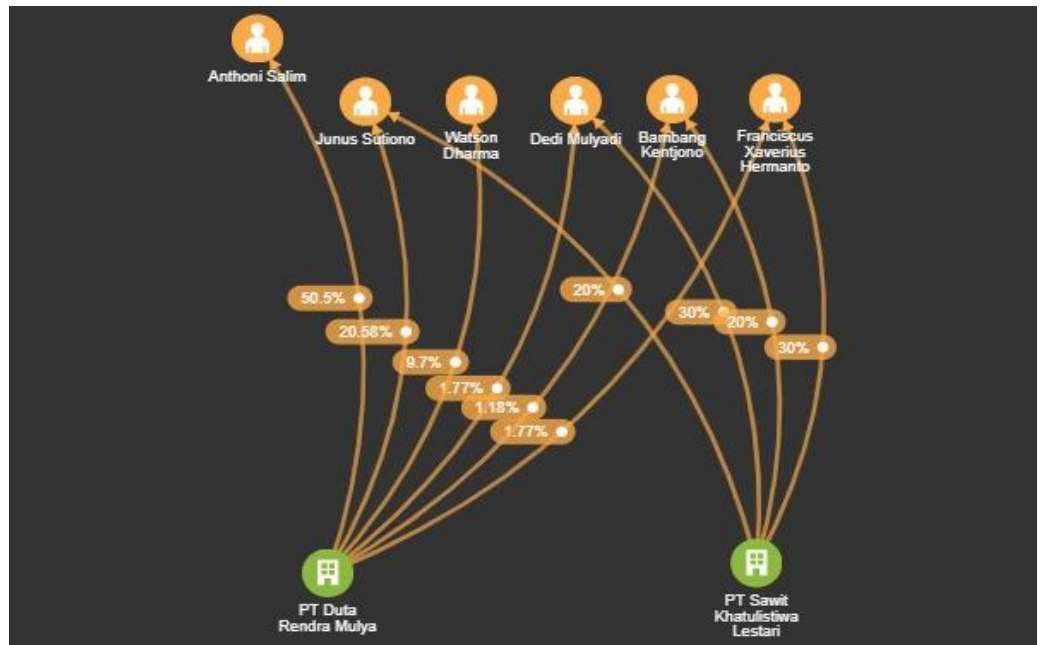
Anthoni Salim

Junus Sutiono

Watson Dharma

Dedi Mulyadi

Bambang Kentjono

Franciscus Xaverius Hermanto

50.5%

20.58%

9.7%

1.77%

1.18%

1.77%

20%

30%

20%

30%

PT Duta Rendra Mulya

PT Sawit Khatulistiwa Lestari